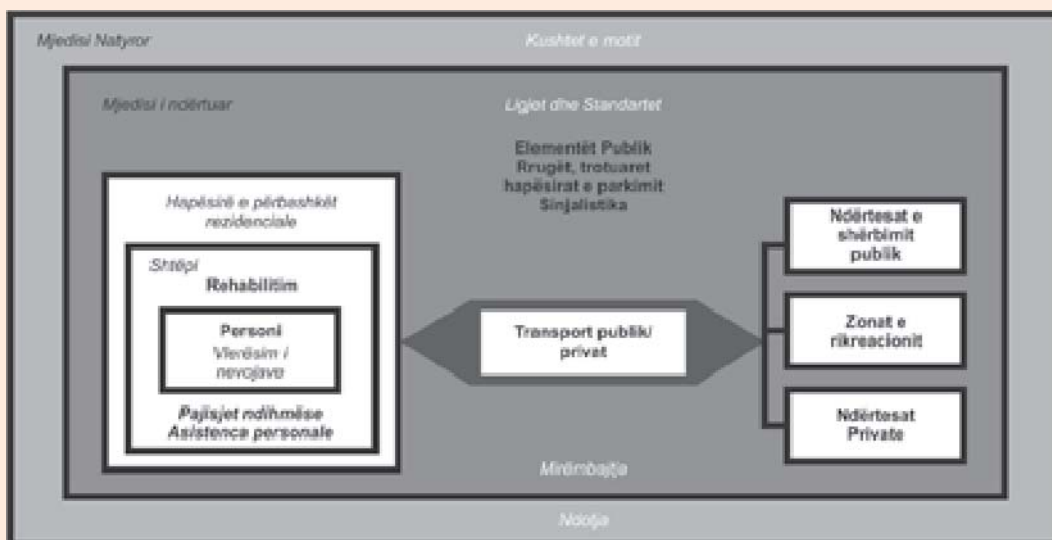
Mjedisi Natyror

Kushtet e motit

Mjedisi i ndërtuar

Ligjet dhe Standartet

Elementët Publik
Rrugët, trotuaret
hapësirat e parkimit
Sinjalistika

Hapësirë e përbashkët rezidenciale

Shtëpi

Rehabilitim

Personi

Vlerësim i nevojave

Pajisjet ndihmëse
Asistence personale

Transport publik/ privat

Ndërtesat e shërbimit publik

Zonat e rikreacionit

Ndërtesat Private

Mirëmbajtja

Ndotja